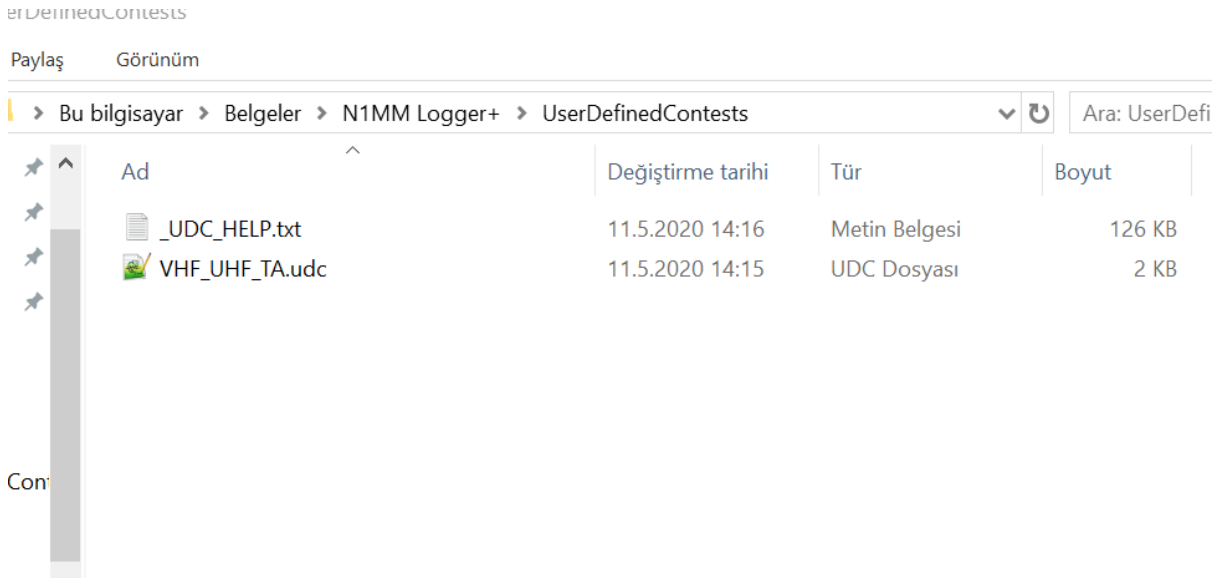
erDefinedContests

Paylaş Görünüm

> Bu bilgisayar > Belgeler > N1MM Logger+ > UserDefinedContests

Ara: UserDefi

| Ad | Değiştirme tarihi | Tür | Boyut |
|---|---|---|---|
| _UDC_HELP.txt | 11.5.2020 14:16 | Metin Belgesi | 126 KB |
| VHF_UHF_TA.udc | 11.5.2020 14:15 | UDC Dosyası | 2 KB |

Con